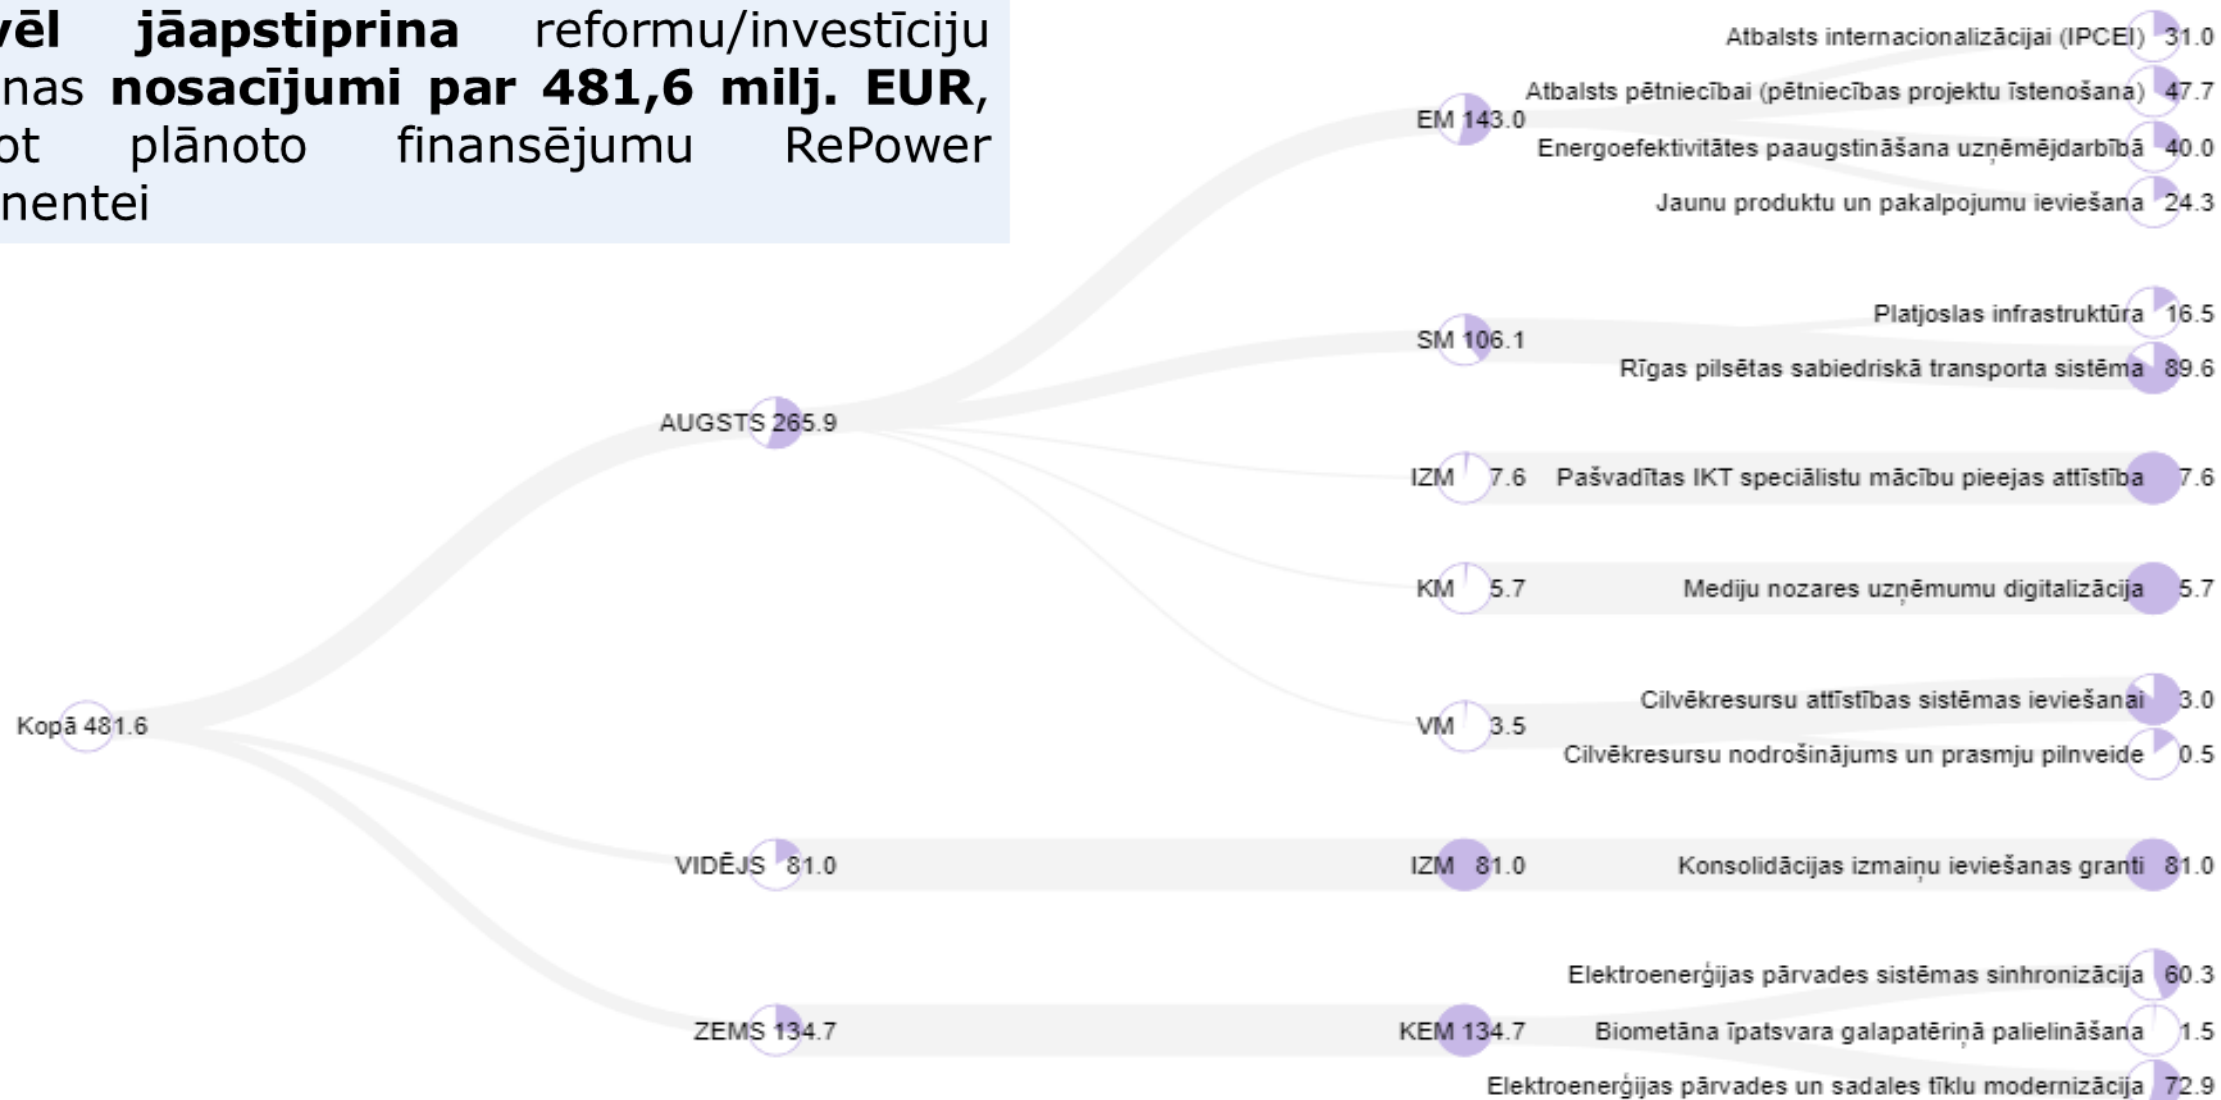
vēl jāapstiprina reformu/investīciju nas nosacījumi par 481,6 milj. EUR, ot plānoto finansējumu RePower nentei

Kopā 481.6

AUGSTS 265.9

VIDĒJS 81.0

ZEMS 134.7

EM 143.0

SM 106.1

IZM 7.6

KM 5.7

VM 3.5

IZM 81.0

KEM 134.7

Atbalsts internacionalizācijai (IPCEI) 31.0

Atbalsts pētniecībai (pētniecības projektu īstenošana) 47.7

Energoefektivitātes paaugstināšana uzņēmējdarbībā 40.0

Jaunu produktu un pakalpojumu ieviešana 24.3

Platjoslas infrastruktūra 16.5

Rīgas pilsētas sabiedriskā transporta sistēma 89.6

Pašvadītas IKT speciālistu mācību pieejas attīstība 7.6

Mediju nozares uzņēmumu digitalizācija 5.7

Cilvēkresursu attīstības sistēmas ieviešanai 3.0

Cilvēkresursu nodrošinājums un prasmju pilnveide 0.5

Konsolidācijas izmaiņu ieviešanas granti 81.0

Elektroenerģijas pārvades sistēmas sinhronizācija 60.3

Biometāna īpatsvara galapatēriņā palielināšana 1.5

Elektroenerģijas pārvades un sadales tīklu modernizācija 72.9